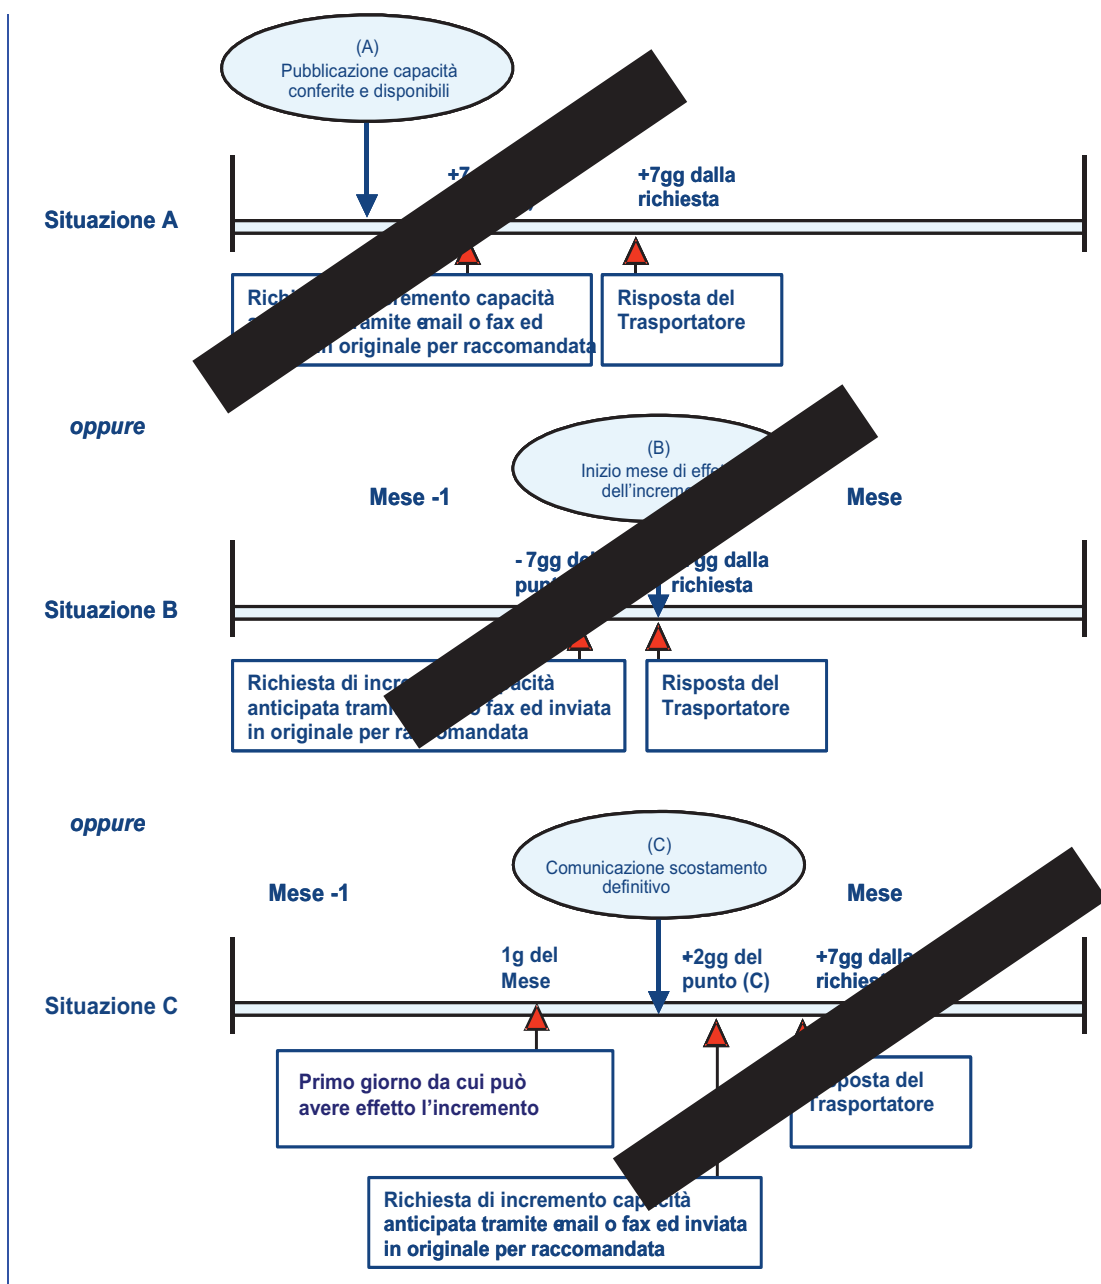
(A)
Pubblicazione capacità conferite e disponibili

Situazione A

+7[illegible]

+7gg dalla richiesta

Rich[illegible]remento capacità a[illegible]ramite email o fax ed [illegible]n originale per raccomandata

Risposta del Trasportatore

oppure

(B)
Inizio mese di eff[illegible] dell'increm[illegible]

Mese -1

Mese

Situazione B

- 7gg d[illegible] punt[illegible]

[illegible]gg dalla richiesta

Richiesta di incr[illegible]acità anticipata tram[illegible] fax ed inviata in originale per ra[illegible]comandata

Risposta del Trasportatore

oppure

(C)
Comunicazione scostamento definitivo

Mese -1

Mese

Situazione C

1g del Mese

+2gg del punto (C)

+7gg dall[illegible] richies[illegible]

Primo giorno da cui può avere effetto l'incremento

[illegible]sposta del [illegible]rasportatore

Richiesta di incremento cap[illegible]cità anticipata tramite email o fax ed inviata in originale per raccomandata